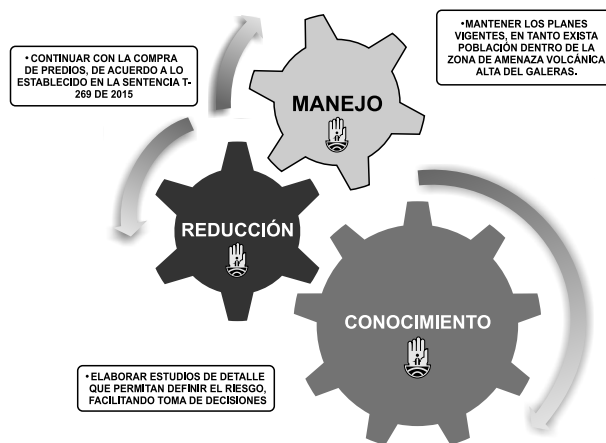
• CONTINUAR CON LA COMPRA DE PREDIOS, DE ACUERDO A LO ESTABLECIDO EN LA SENTENCIA T-269 DE 2015

•MANTENER LOS PLANES VIGENTES, EN TANTO EXISTA POBLACIÓN DENTRO DE LA ZONA DE AMENAZA VOLCÁNICA ALTA DEL GALERAS.

MANEJO

REDUCCIÓN

CONOCIMIENTO

• ELABORAR ESTUDIOS DE DETALLE QUE PERMITAN DEFINIR EL RIESGO, FACILITANDO TOMA DE DECISIONES